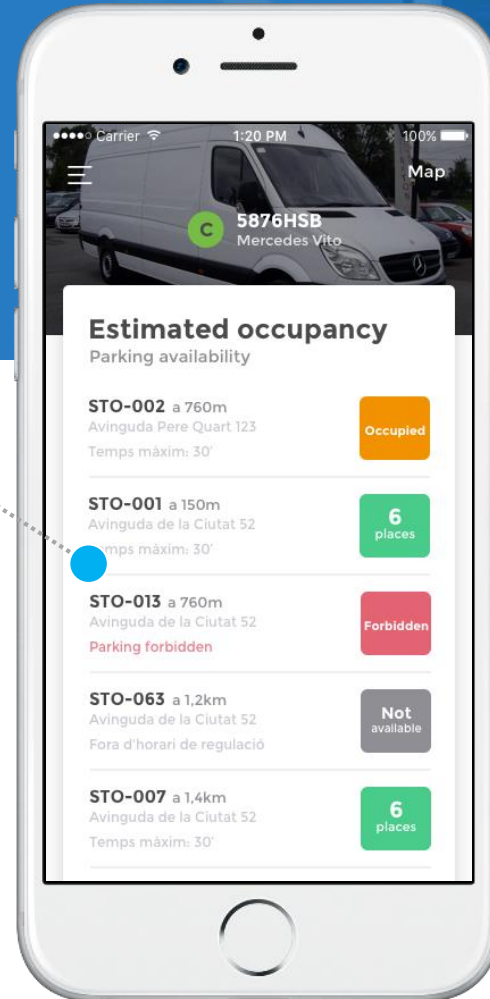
●●●●○ Carrier 1:20 PM 100%

Map

C 5876HSB
Mercedes Vito

Estimated occupancy
Parking availability

STO-002 a 760m
Avinguda Pere Quart 123
Temps màxim: 30'
Occupied

STO-001 a 150m
Avinguda de la Ciutat 52
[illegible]mps màxim: 30'
6
places

STO-013 a 760m
Avinguda de la Ciutat 52
Parking forbidden
Forbidden

STO-063 a 1,2km
Avinguda de la Ciutat 52
Fora d'horari de regulació
Not
available

STO-007 a 1,4km
Avinguda de la Ciutat 52
Temps màxim: 30'
6
places